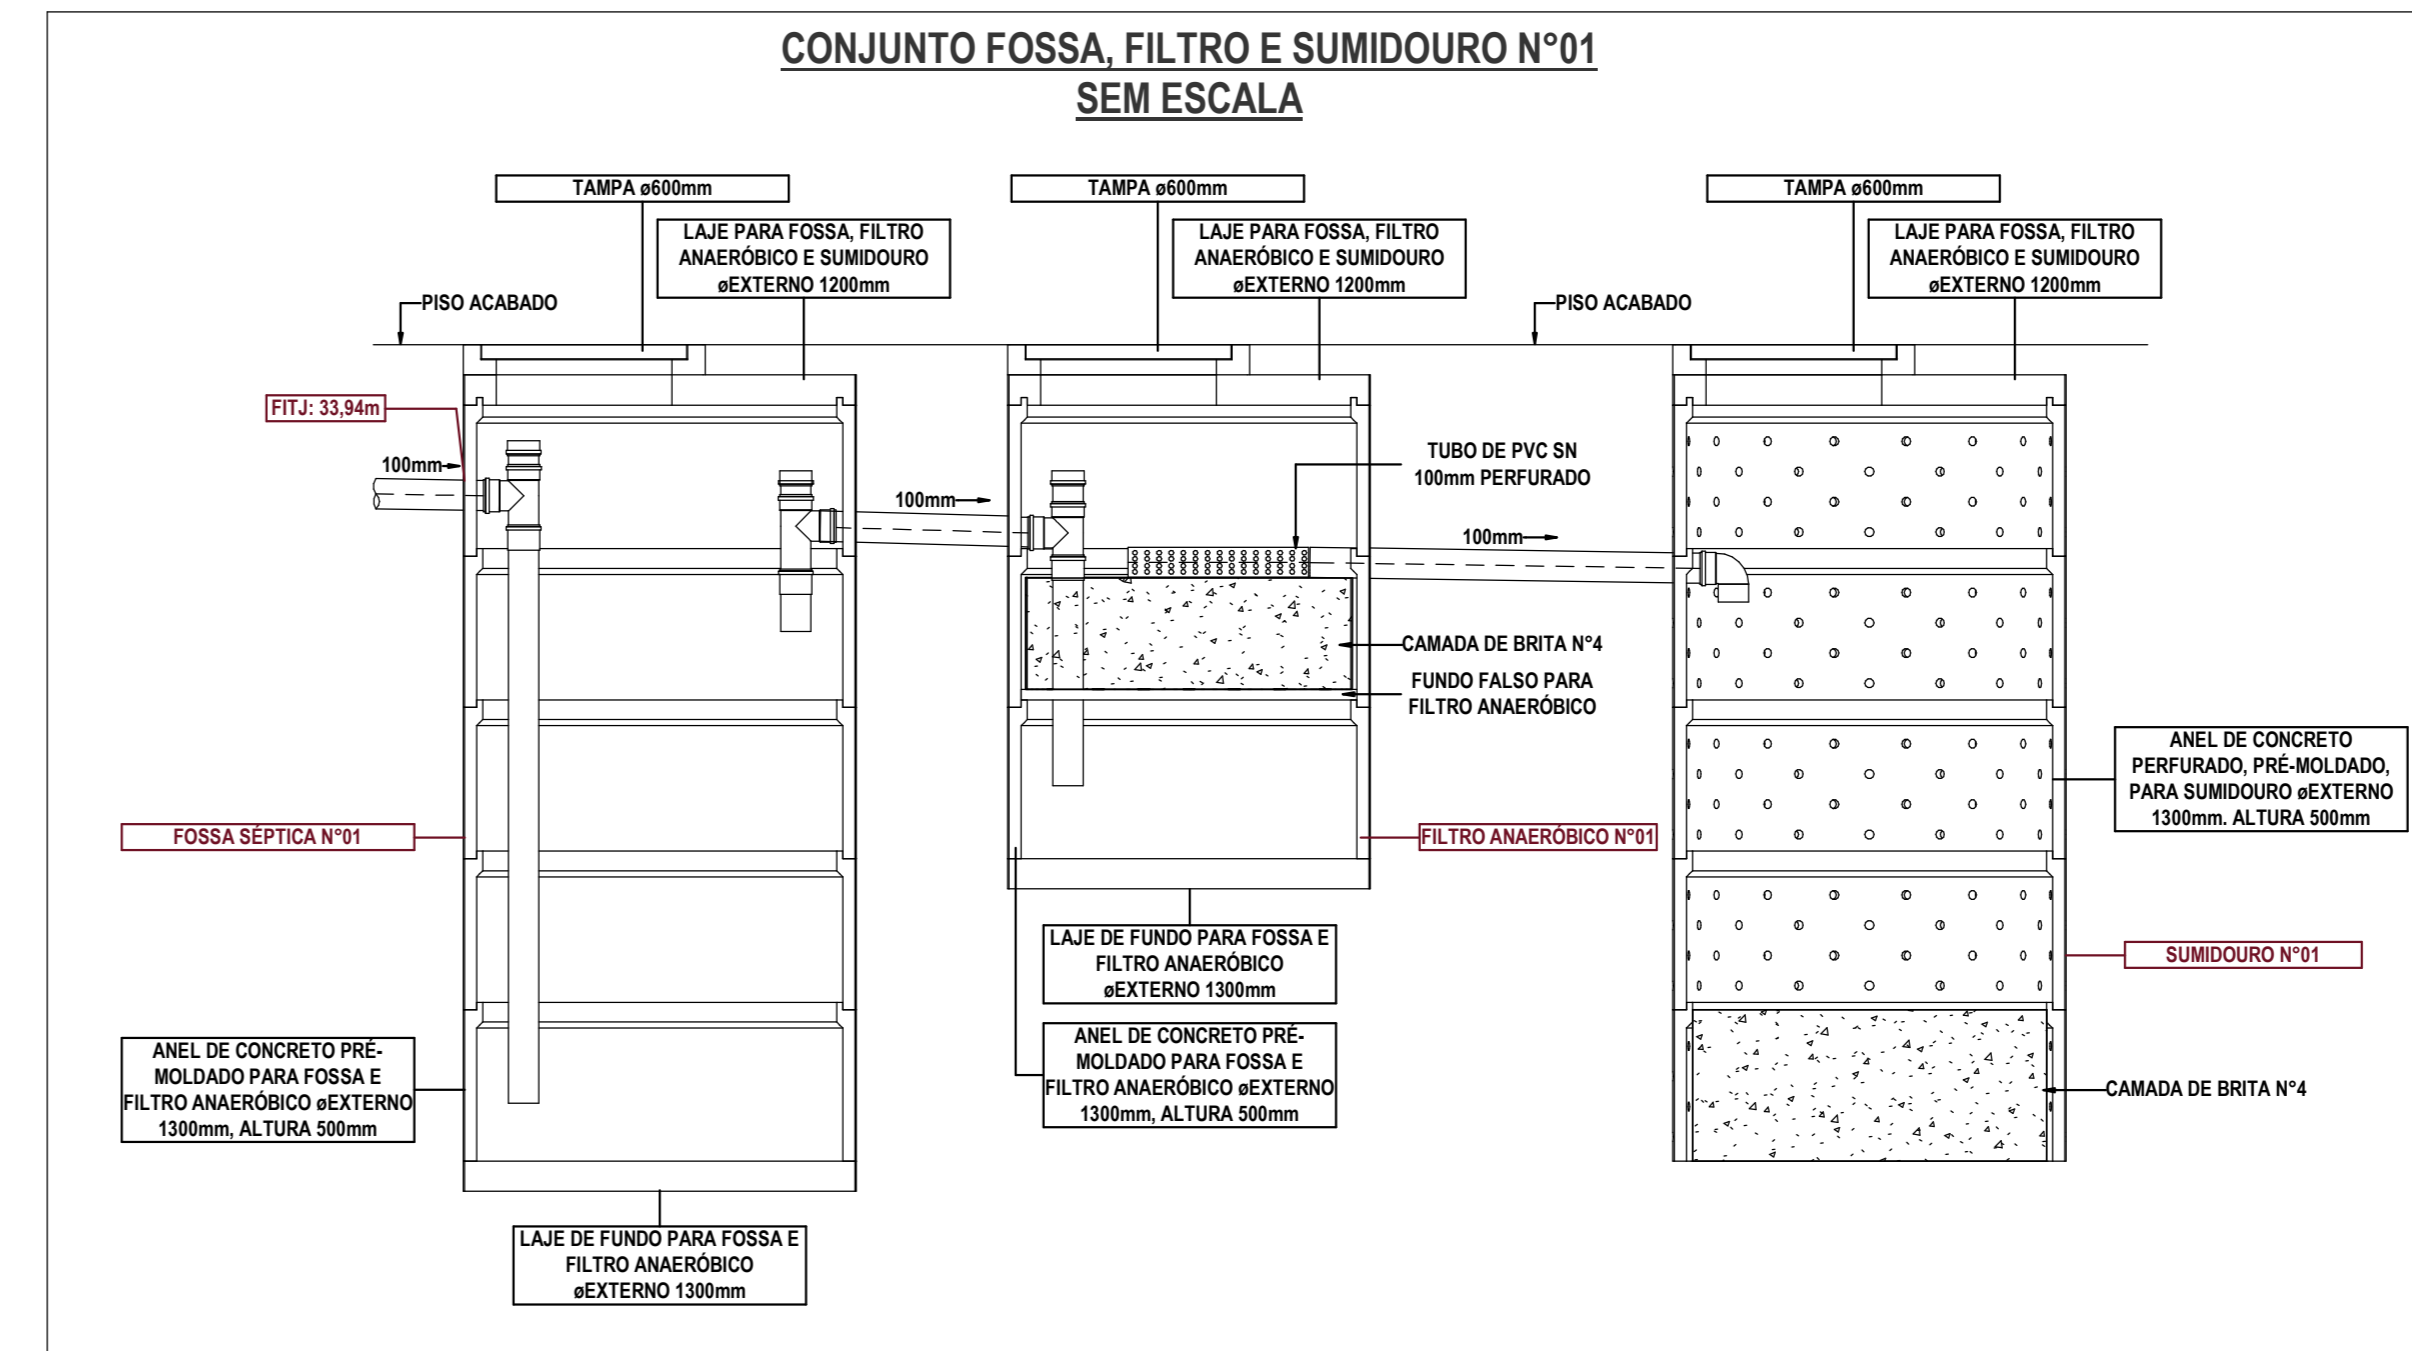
CONJUNTO FOSSA, FILTRO E SUMIDOURO N°01
SEM ESCALA

TAMPA ø600mm

LAJE PARA FOSSA, FILTRO ANAERÓBICO E SUMIDOURO øEXTERNO 1200mm

TAMPA ø600mm

LAJE PARA FOSSA, FILTRO ANAERÓBICO E SUMIDOURO øEXTERNO 1200mm

TAMPA ø600mm

LAJE PARA FOSSA, FILTRO ANAERÓBICO E SUMIDOURO øEXTERNO 1200mm

PISO ACABADO

PISO ACABADO

FITJ: 33,94m

100mm

100mm

TUBO DE PVC SN 100mm PERFURADO

100mm

CAMADA DE BRITA N°4

FUNDO FALSO PARA FILTRO ANAERÓBICO

ANEL DE CONCRETO PERFURADO, PRÉ-MOLDADO, PARA SUMIDOURO øEXTERNO 1300mm. ALTURA 500mm

FOSSA SÉPTICA N°01

FILTRO ANAERÓBICO N°01

LAJE DE FUNDO PARA FOSSA E FILTRO ANAERÓBICO øEXTERNO 1300mm

SUMIDOURO N°01

ANEL DE CONCRETO PRÉ-MOLDADO PARA FOSSA E FILTRO ANAERÓBICO øEXTERNO 1300mm, ALTURA 500mm

ANEL DE CONCRETO PRÉ-MOLDADO PARA FOSSA E FILTRO ANAERÓBICO øEXTERNO 1300mm, ALTURA 500mm

CAMADA DE BRITA N°4

LAJE DE FUNDO PARA FOSSA E FILTRO ANAERÓBICO øEXTERNO 1300mm